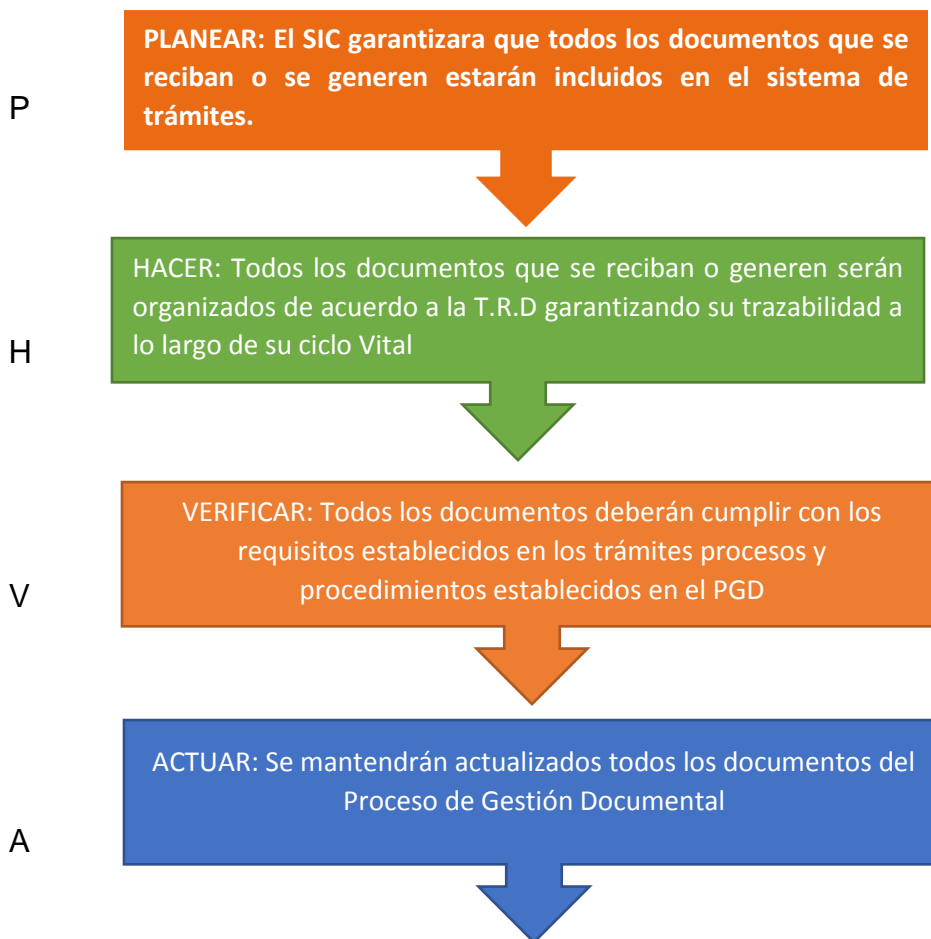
P

PLANEAR: El SIC garantizara que todos los documentos que se reciban o se generen estarán incluidos en el sistema de trámites.

H

HACER: Todos los documentos que se reciban o generen serán organizados de acuerdo a la T.R.D garantizando su trazabilidad a lo largo de su ciclo Vital

V

VERIFICAR: Todos los documentos deberán cumplir con los requisitos establecidos en los trámites procesos y procedimientos establecidos en el PGD

A

ACTUAR: Se mantendrán actualizados todos los documentos del Proceso de Gestión Documental